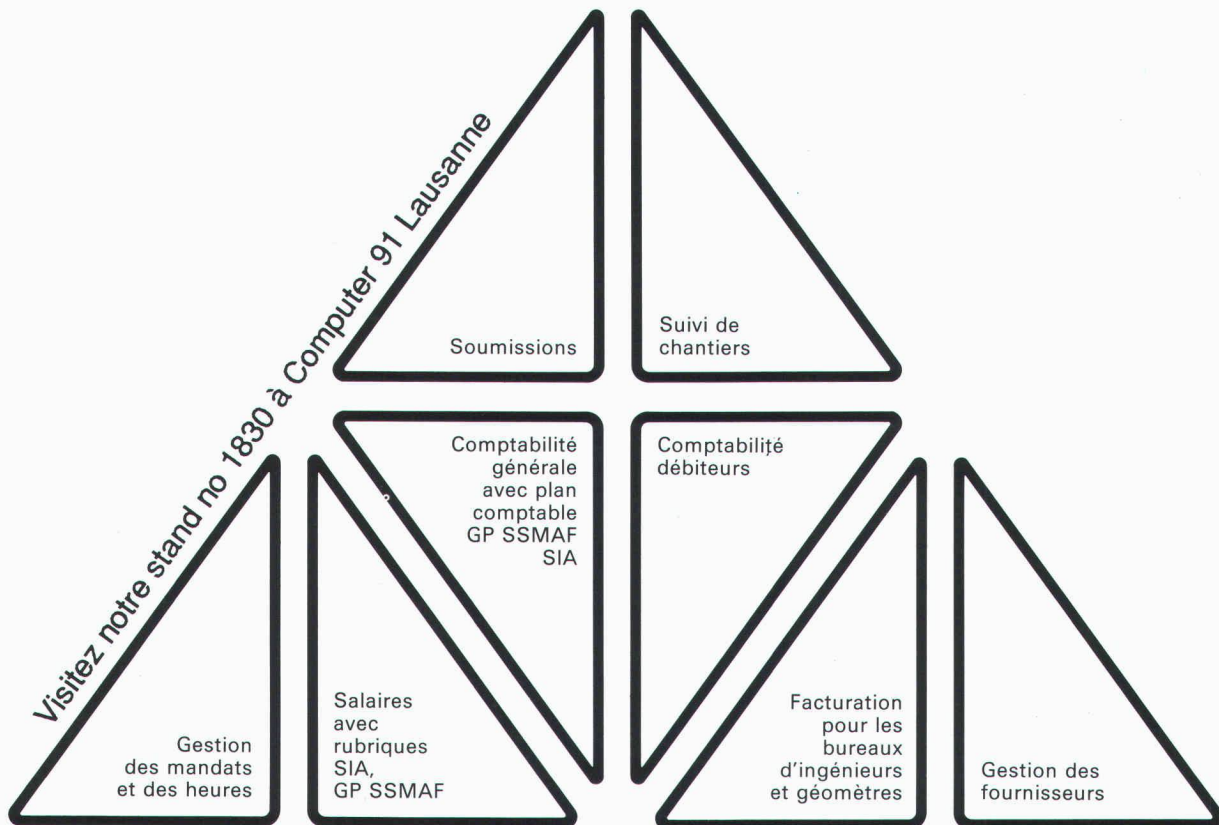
Visitez notre stand no 1830 à Computer 91 Lausanne

Soumissions

Suivi de chantiers

Comptabilité générale avec plan comptable GP SSMAF SIA

Comptabilité débiteurs

Gestion des mandats et des heures

Salaires avec rubriques SIA, GP SSMAF

Facturation pour les bureaux d'ingénieurs et géomètres

Gestion des fournisseurs